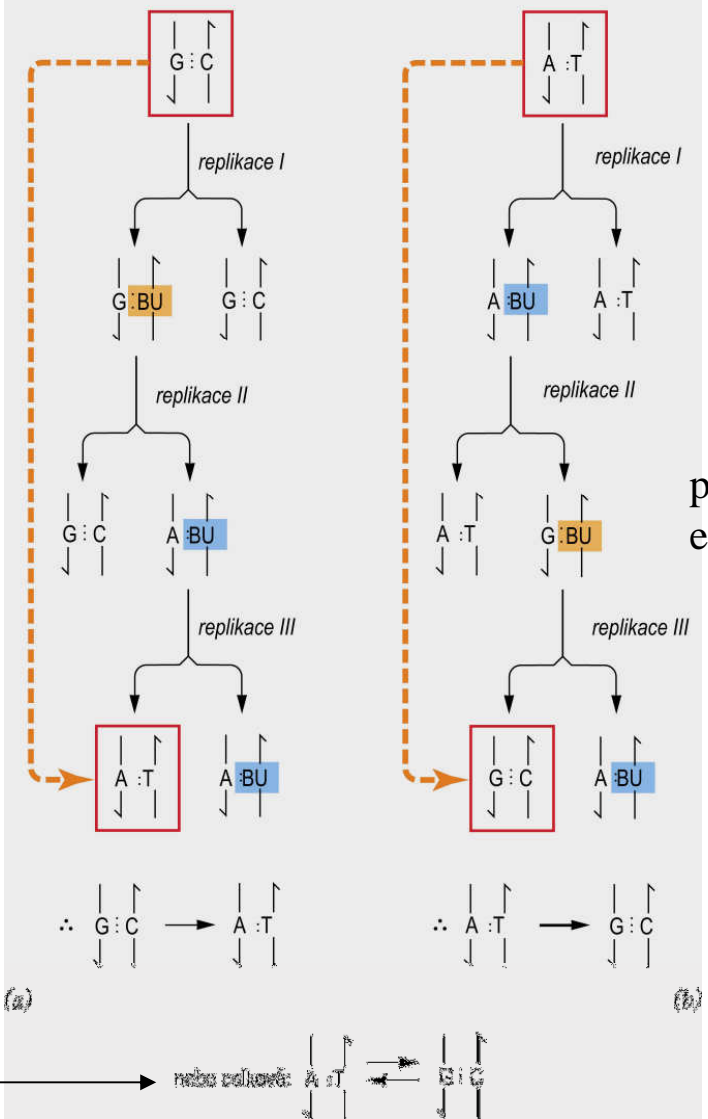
G : C

replikace I

G : BU G : C

replikace II

G : C A : BU

replikace III

A : T A : BU

∴ G : C → A : T

(a)

A : T

replikace I

A : BU A : T

replikace II

A : T G : BU

replikace III

G : C A : BU

∴ A : T → G : C

(b)

p
e

nebo celkově: A : T ⇄ G : C